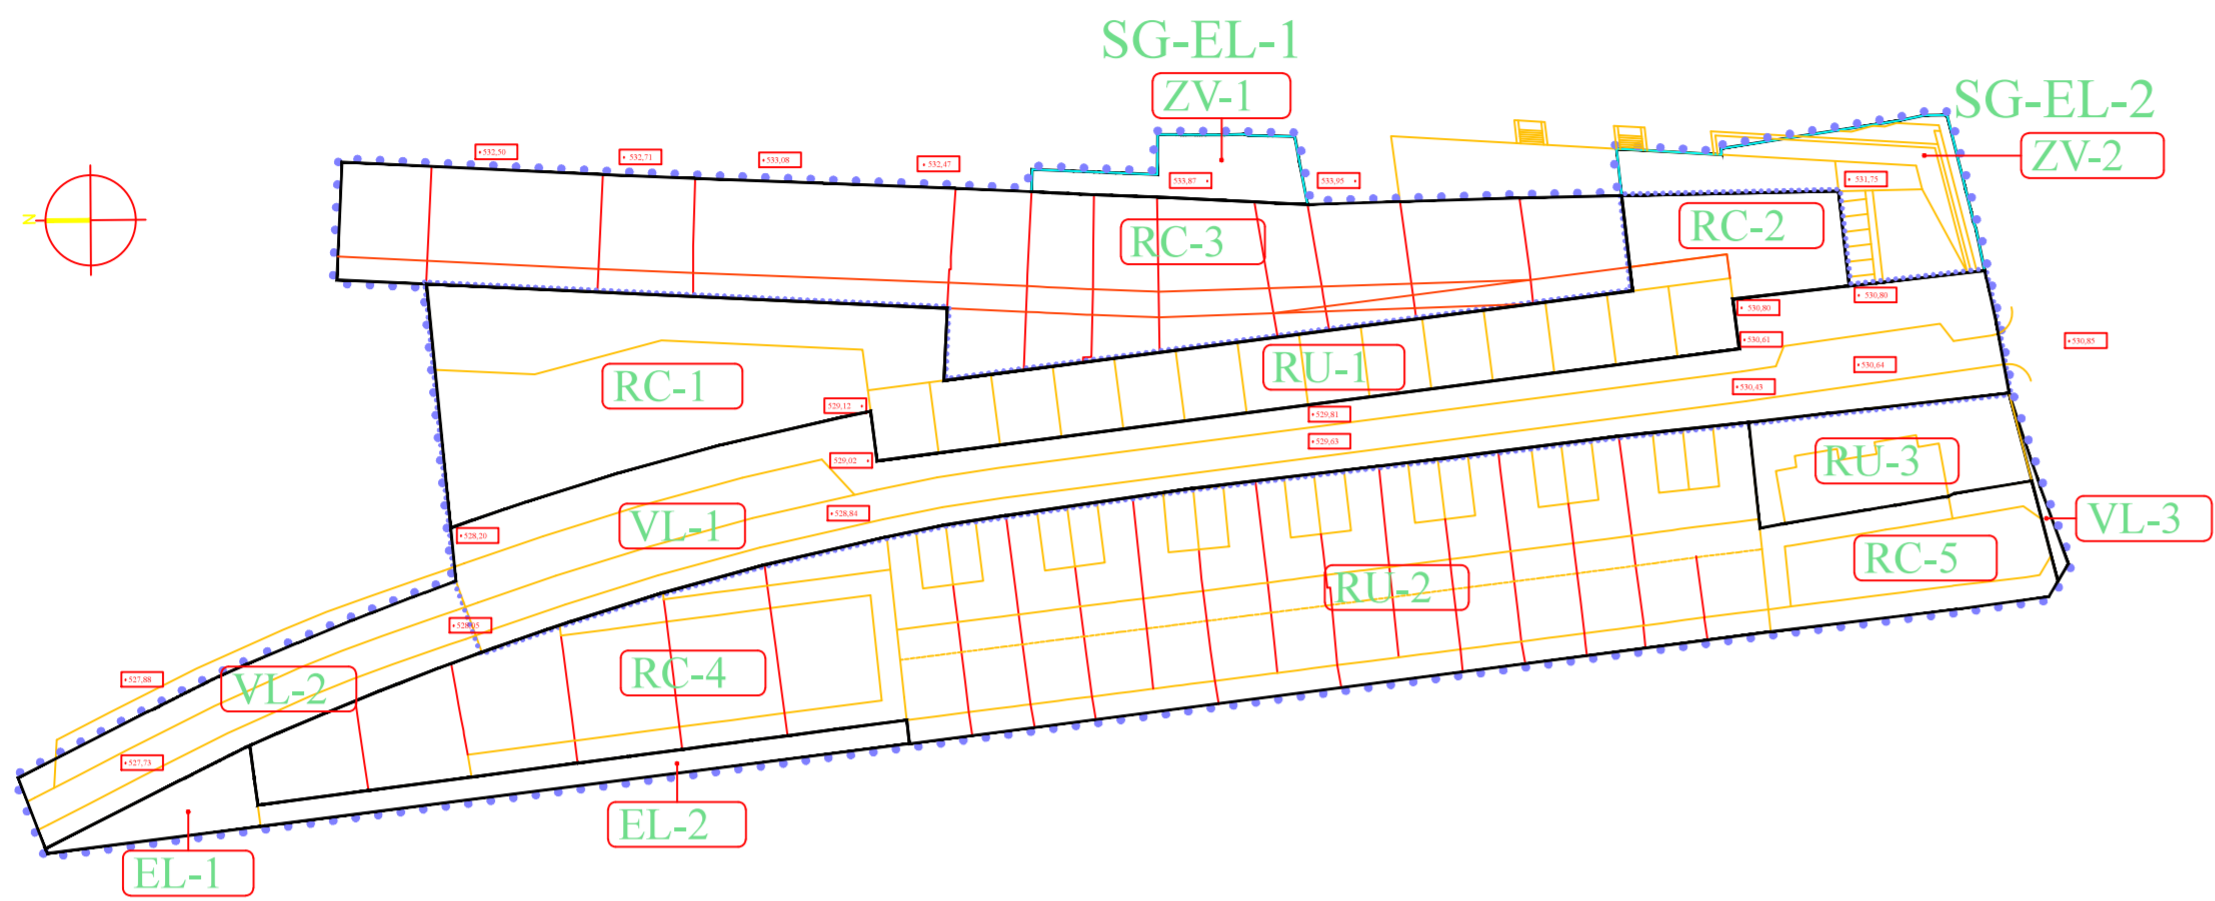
SG-EL-1
ZV-1
SG-EL-2
ZV-2
N
532,50
532,71
533,08
532,47
533,87
533,95
531,75
RC-3
RC-2
530,80
530,80
530,61
530,85
530,64
530,43
RC-1
RU-1
529,12
529,81
529,63
529,02
RU-3
VL-1
528,84
528,20
VL-3
RC-5
RU-2
528,05
RC-4
527,88
VL-2
527,73
EL-2
EL-1